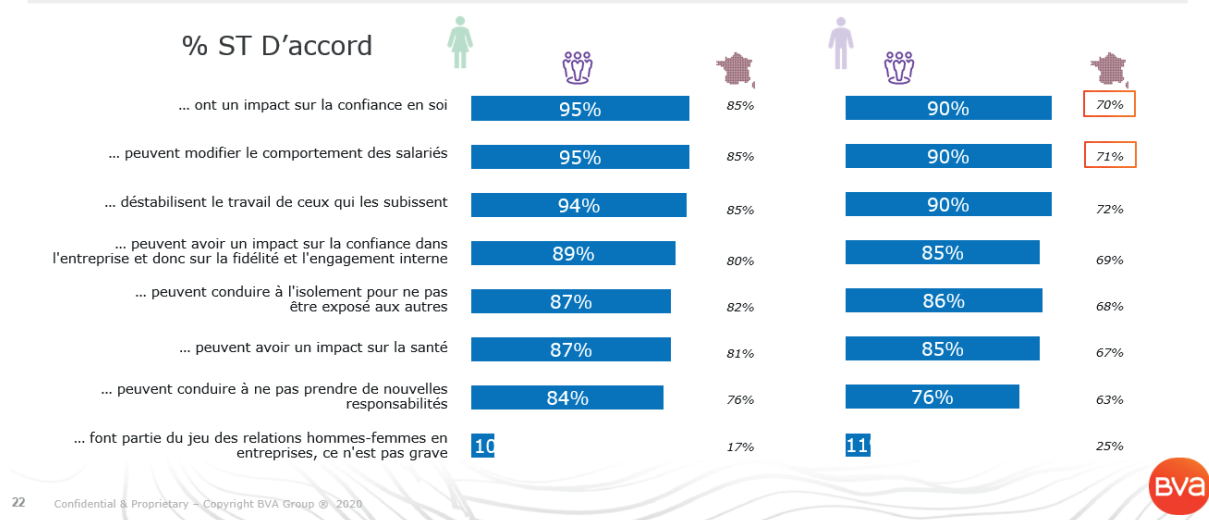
% ST D’accord

... ont un impact sur la confiance en soi | 95% | 85% | 90% | 70%

... peuvent modifier le comportement des salariés | 95% | 85% | 90% | 71%

... déstabilisent le travail de ceux qui les subissent | 94% | 85% | 90% | 72%

... peuvent avoir un impact sur la confiance dans l'entreprise et donc sur la fidélité et l'engagement interne | 89% | 80% | 85% | 69%

... peuvent conduire à l'isolement pour ne pas être exposé aux autres | 87% | 82% | 86% | 68%

... peuvent avoir un impact sur la santé | 87% | 81% | 85% | 67%

... peuvent conduire à ne pas prendre de nouvelles responsabilités | 84% | 76% | 76% | 63%

... font partie du jeu des relations hommes-femmes en entreprises, ce n'est pas grave | 10 | 17% | 11 | 25%

22 Confidential & Proprietary – Copyright BVA Group © 2020

BVA